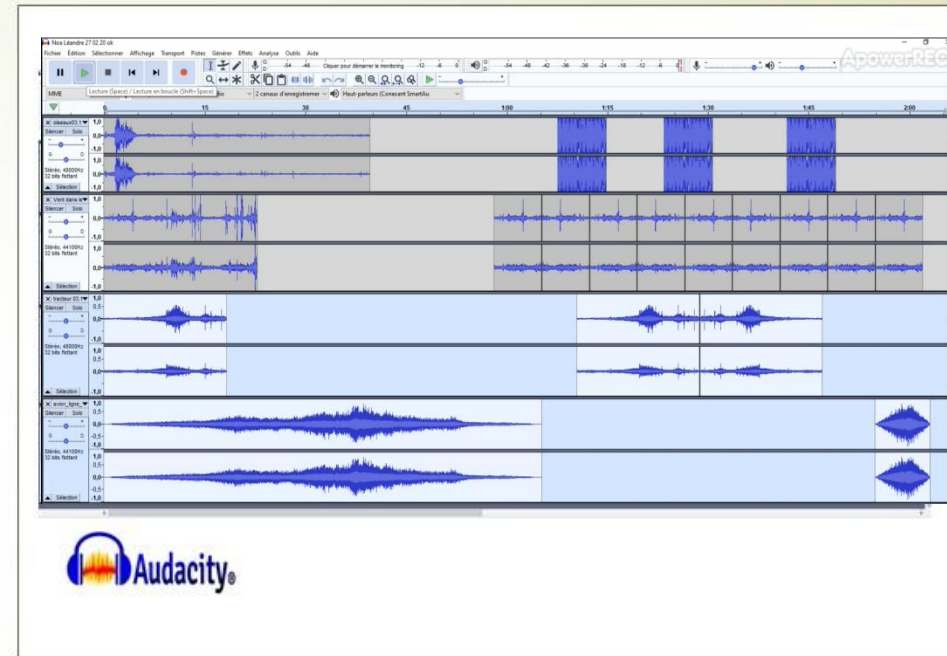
Noa Léandre 27.02.20 ok

Fichier Edition Sélectionner Affichage Transport Pistes Générer Effets Analyse Outils Aide

Cliquer pour démarrer le monitoring

ApowerREC

MME

Lecture (Space) / Lecture en boucle (Shift+Space)

2 canaux d'enregistrement

Haut-parleurs (Conexant SmartAu

0 15 30 45 1:00 1:15 1:30 1:45 2:00

oiseaux03.1
Silencer Solo
Stéréo, 48000Hz
32 bits flottant
Sélection

Vent dans le
Silencer Solo
Stéréo, 44100Hz
32 bits flottant
Sélection

tracteur 03.1
Silencer Solo
Stéréo, 48000Hz
32 bits flottant
Sélection

avion_ligne
Silencer Solo
Stéréo, 44100Hz
32 bits flottant
Sélection

1,0
0,0
-1,0

Audacity